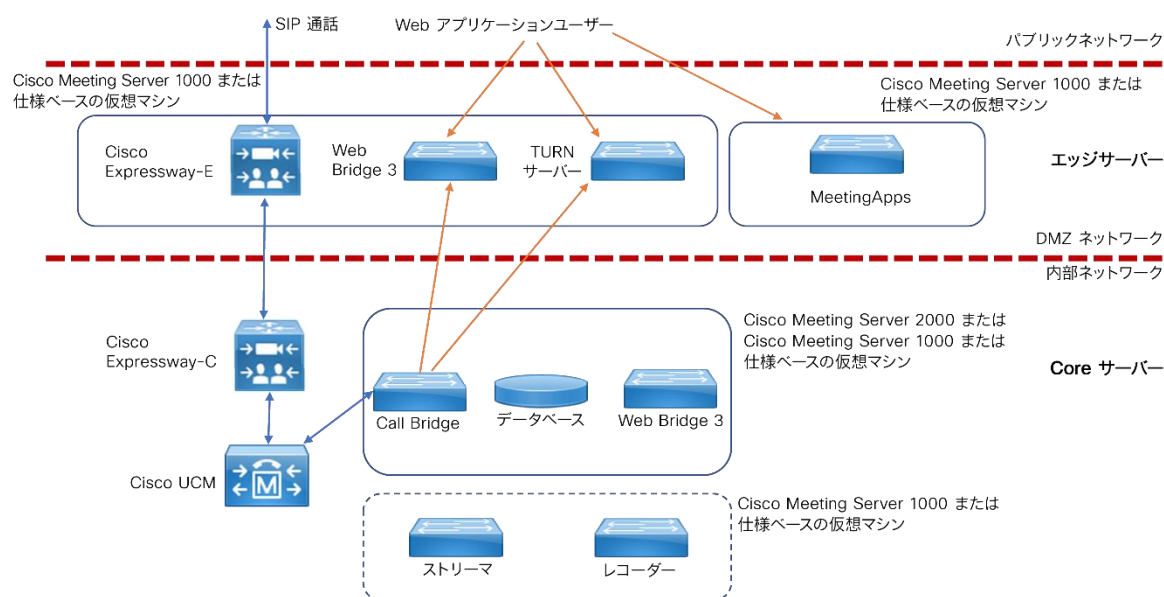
SIP 通話

Web アプリケーションユーザー

パブリックネットワーク

Cisco Meeting Server 1000 または仕様ベースの仮想マシン

Cisco Meeting Server 1000 または仕様ベースの仮想マシン

Cisco Expressway-E

Web Bridge 3

TURN サーバー

MeetingApps

エッジサーバー

DMZ ネットワーク

内部ネットワーク

Cisco Meeting Server 2000 または Cisco Meeting Server 1000 または仕様ベースの仮想マシン

Cisco Expressway-C

Core サーバー

Call Bridge

データベース

Web Bridge 3

Cisco UCM

Cisco Meeting Server 1000 または仕様ベースの仮想マシン

ストリーマ

レコーダー